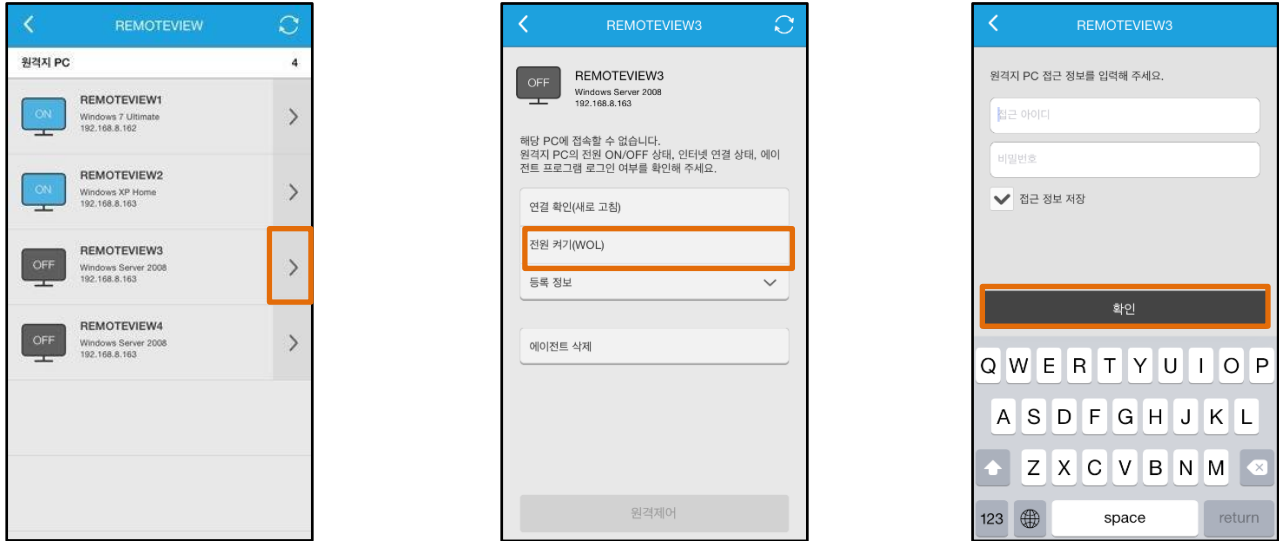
REMOTEVIEW

원격지 PC 4

ON
REMOTEVIEW1
Windows 7 Ultimate
192.168.8.162

ON
REMOTEVIEW2
Windows XP Home
192.168.8.163

OFF
REMOTEVIEW3
Windows Server 2008
192.168.8.163

OFF
REMOTEVIEW4
Windows Server 2008
192.168.8.163

REMOTEVIEW3

OFF
REMOTEVIEW3
Windows Server 2008
192.168.8.163

해당 PC에 접속할 수 없습니다.
원격지 PC의 전원 ON/OFF 상태, 인터넷 연결 상태, 에이전트 프로그램 로그인 여부를 확인해 주세요.

연결 확인(새로 고침)

전원 켜기(WOL)

등록 정보

에이전트 삭제

원격제어

REMOTEVIEW3

원격지 PC 접근 정보를 입력해 주세요.

접근 아이디

비밀번호

접근 정보 저장

확인

Q W E R T Y U I O P
A S D F G H J K L
Z X C V B N M
123 space return